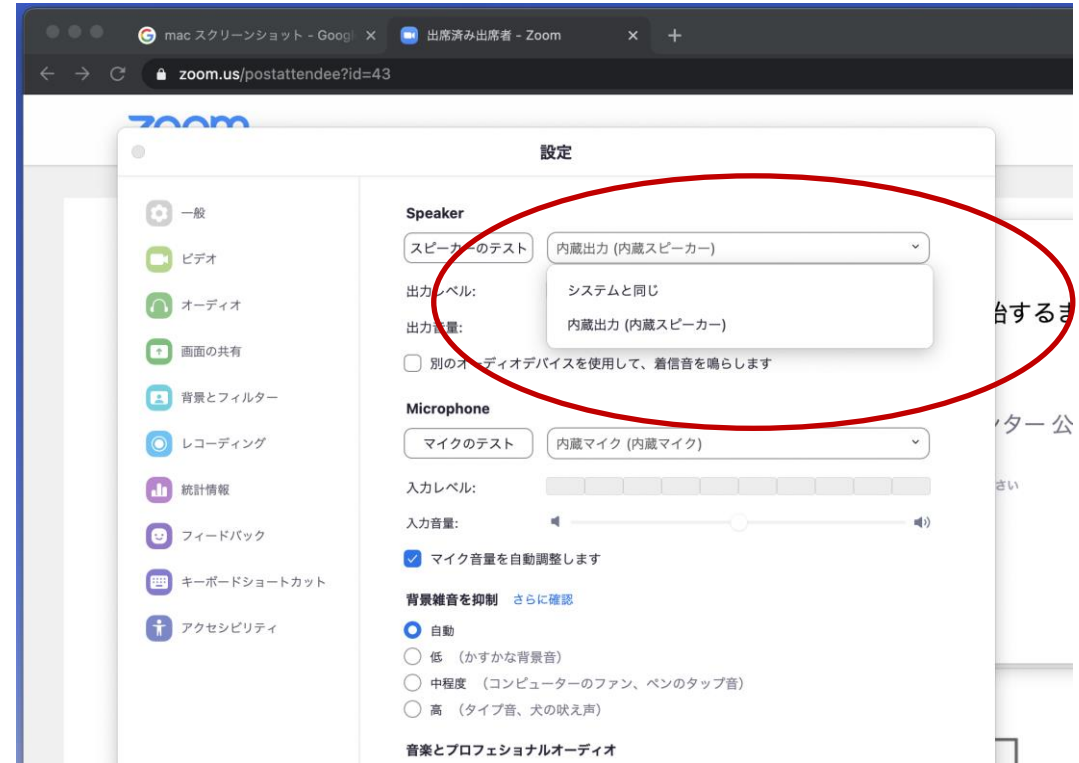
mac スクリーンショット - Googl ×
出席済み出席者 - Zoom ×
+
zoom.us/postattendee?id=43

設定

一般
ビデオ
オーディオ
画面の共有
背景とフィルター
レコーディング
統計情報
フィードバック
キーボードショートカット
アクセシビリティ

Speaker
スピーカーのテスト
内蔵出力 (内蔵スピーカー)
出力レベル:
システムと同じ
出力音量:
内蔵出力 (内蔵スピーカー)
別のオーディオデバイスを使用して、着信音を鳴らします

Microphone
マイクのテスト
内蔵マイク (内蔵マイク)
入力レベル:
入力音量:
マイク音量を自動調整します

背景雑音を抑制 さらに確認
自動
低 (かすかな背景音)
中程度 (コンピューターのファン、ペンのタップ音)
高 (タイプ音、犬の吠え声)

音楽とプロフェショナルオーディオ

始するま
ンター 公
さい